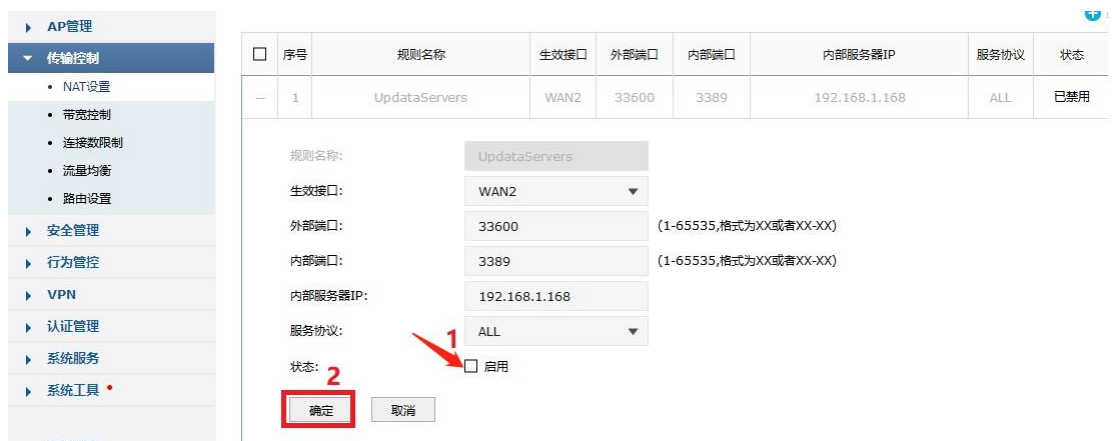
AP管理
传输控制
• NAT设置
• 带宽控制
• 连接数限制
• 流量均衡
• 路由设置
安全管理
行为管控
VPN
认证管理
系统服务
系统工具

| ☐ | 序号 | 规则名称 | 生效接口 | 外部端口 | 内部端口 | 内部服务器IP | 服务协议 | 状态 |
|---|---|---|---|---|---|---|---|---|
| -- | 1 | UpdataServers | WAN2 | 33600 | 3389 | 192.168.1.168 | ALL | 已禁用 |

规则名称: UpdataServers
生效接口: WAN2
外部端口: 33600 (1-65535,格式为XX或者XX-XX)
内部端口: 3389 (1-65535,格式为XX或者XX-XX)
内部服务器IP: 192.168.1.168
服务协议: ALL
1
状态: ☐ 启用
2
确定 取消